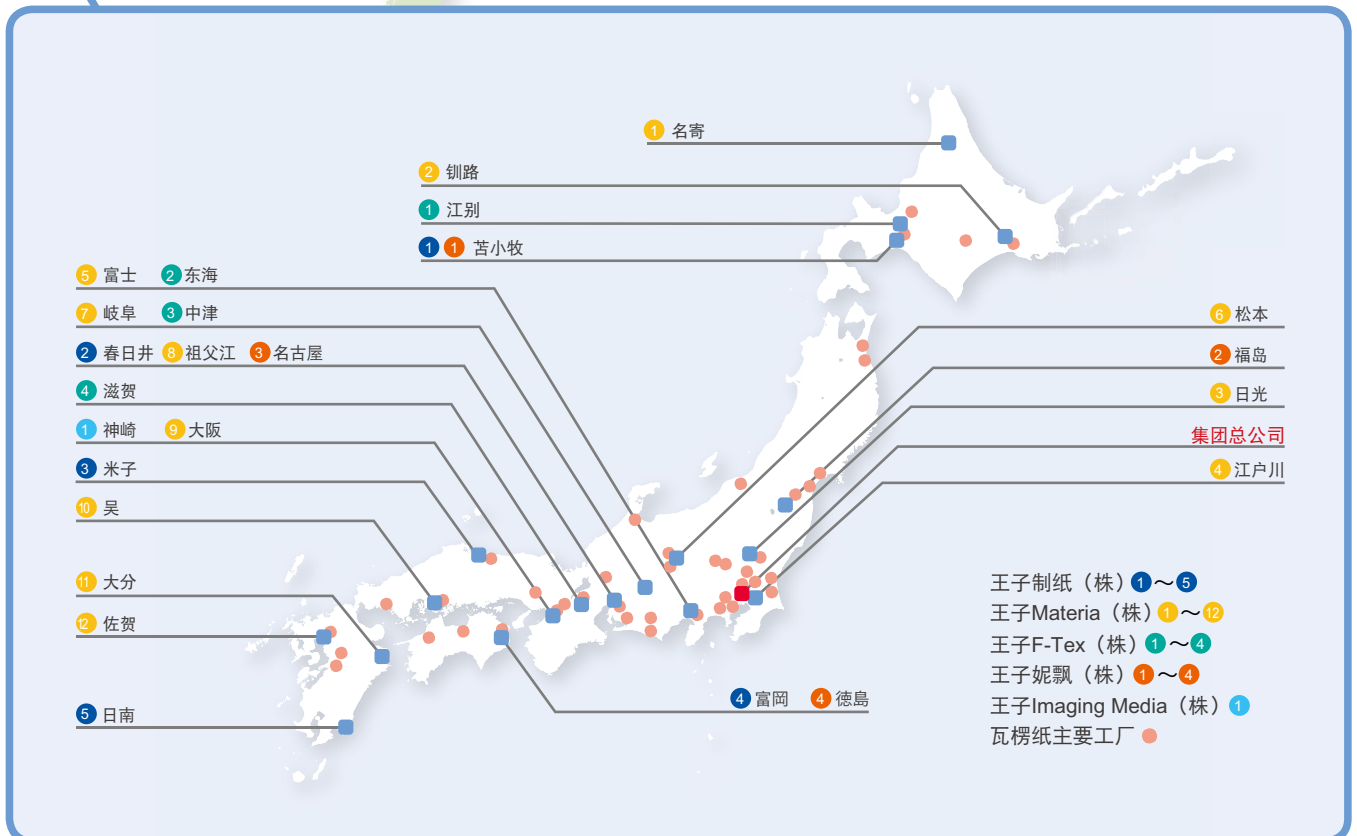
1 名寄
2 钏路
1 江别
1 1 苫小牧
5 富士 2 东海
7 岐阜 3 中津
2 春日井 8 祖父江 3 名古屋
4 滋贺
1 神崎 9 大阪
3 米子
10 吴
11 大分
12 佐贺
5 日南
6 松本
2 福岛
3 日光
集团总公司
4 江户川
4 富岡 4 徳島
王子制纸（株）1～5
王子Materia（株）1～12
王子F-Tex（株）1～4
王子妮飘（株）1～4
王子Imaging Media（株）1
瓦楞纸主要工厂